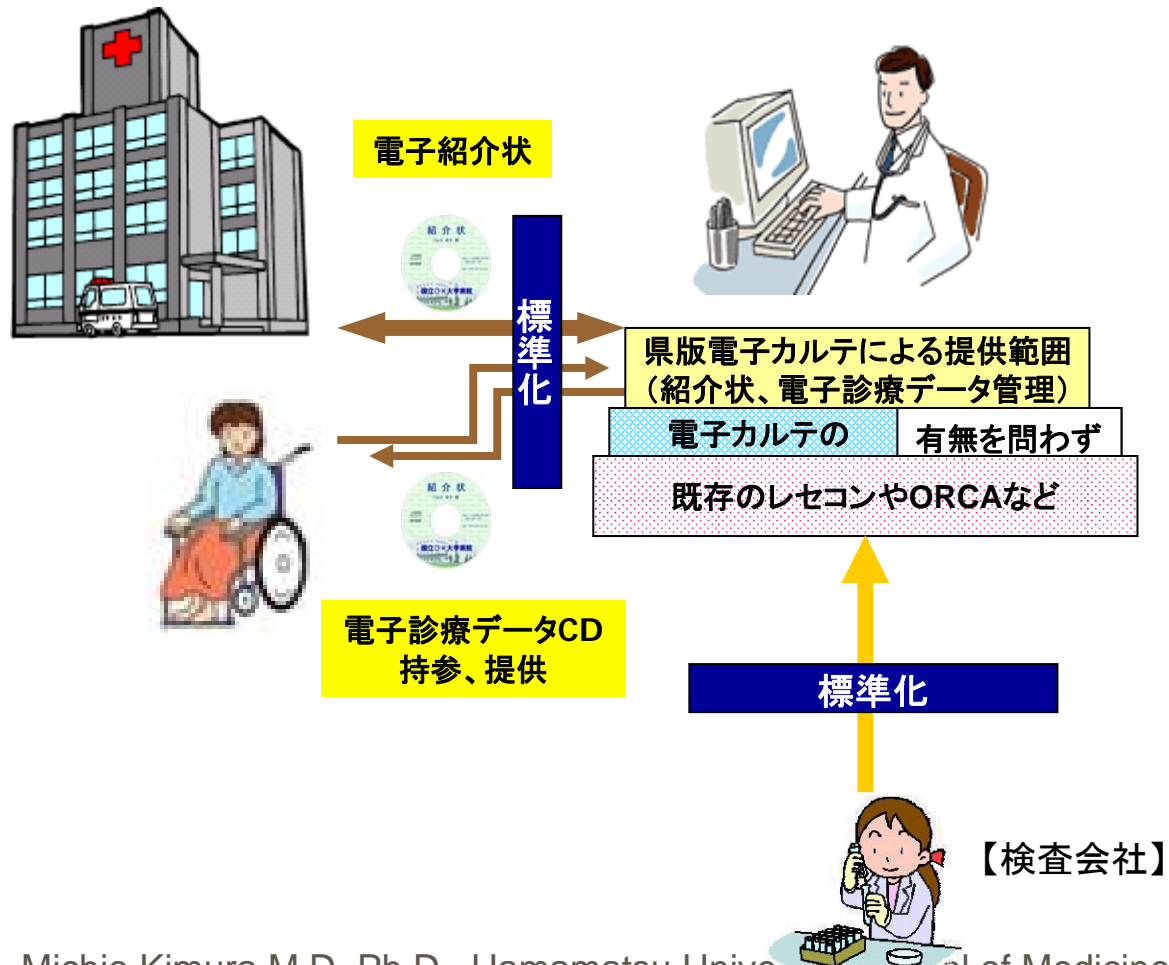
電子紹介状

紹介状

国立〇×大学病院

標準化

県版電子カルテによる提供範囲
（紹介状、電子診療データ管理）

電子カルテの 有無を問わず

既存のレセコンやORCAなど

紹介状

国立〇×大学病院

電子診療データCD
持参、提供

標準化

【検査会社】

Michio Kimura M.D. Ph.D., Hamamatsu Unive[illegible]l of Medicine